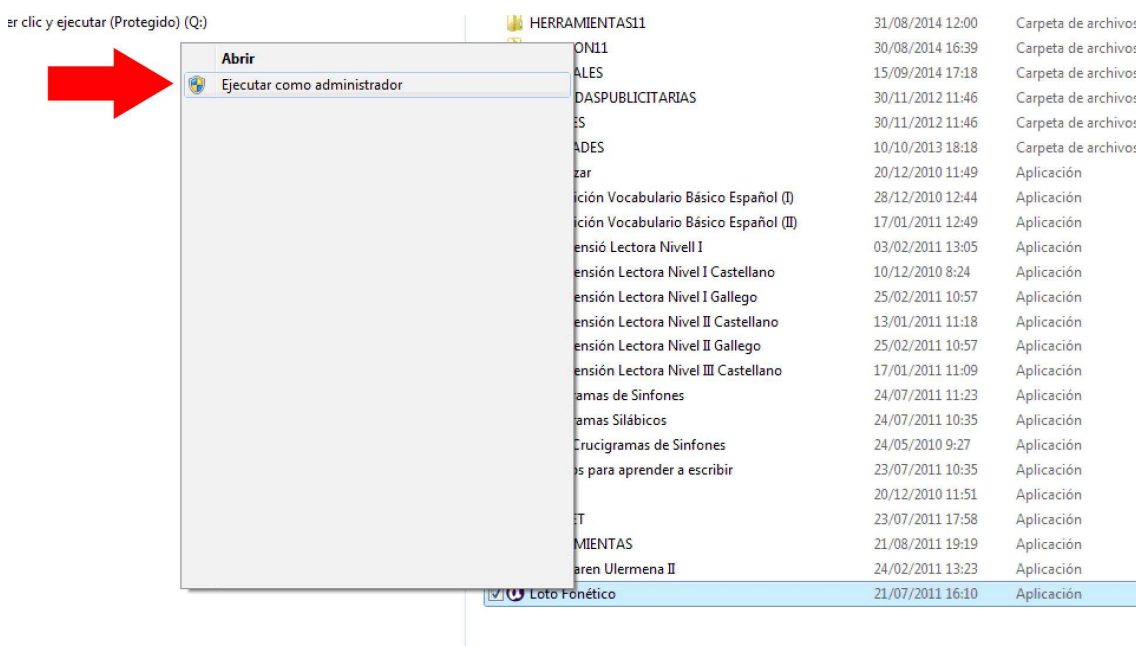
r clic y ejecutar (Protegido) (Q:)

Abrir
Ejecutar como administrador

| | | |
|---|---|---|
| HERRAMIENTAS11 | 31/08/2014 12:00 | Carpeta de archivos |
| ON11 | 30/08/2014 16:39 | Carpeta de archivos |
| ALES | 15/09/2014 17:18 | Carpeta de archivos |
| DASPUBLICITARIAS | 30/11/2012 11:46 | Carpeta de archivos |
| ES | 30/11/2012 11:46 | Carpeta de archivos |
| ADES | 10/10/2013 18:18 | Carpeta de archivos |
| zar | 20/12/2010 11:49 | Aplicación |
| ición Vocabulario Básico Español (I) | 28/12/2010 12:44 | Aplicación |
| ición Vocabulario Básico Español (II) | 17/01/2011 12:49 | Aplicación |
| ensió Lectora Nivell I | 03/02/2011 13:05 | Aplicación |
| ensión Lectora Nivel I Castellano | 10/12/2010 8:24 | Aplicación |
| ensión Lectora Nivel I Gallego | 25/02/2011 10:57 | Aplicación |
| ensión Lectora Nivel II Castellano | 13/01/2011 11:18 | Aplicación |
| ensión Lectora Nivel II Gallego | 25/02/2011 10:57 | Aplicación |
| ensión Lectora Nivel III Castellano | 17/01/2011 11:09 | Aplicación |
| amas de Sinfones | 24/07/2011 11:23 | Aplicación |
| amas Silábicos | 24/07/2011 10:35 | Aplicación |
| Crucigramas de Sinfones | 24/05/2010 9:27 | Aplicación |
| s para aprender a escribir | 23/07/2011 10:35 | Aplicación |
| | 20/12/2010 11:51 | Aplicación |
| T | 23/07/2011 17:58 | Aplicación |
| MIENTAS | 21/08/2011 19:19 | Aplicación |
| aren Ulermena II | 24/02/2011 13:23 | Aplicación |
| Loto Fonético | 21/07/2011 16:10 | Aplicación |